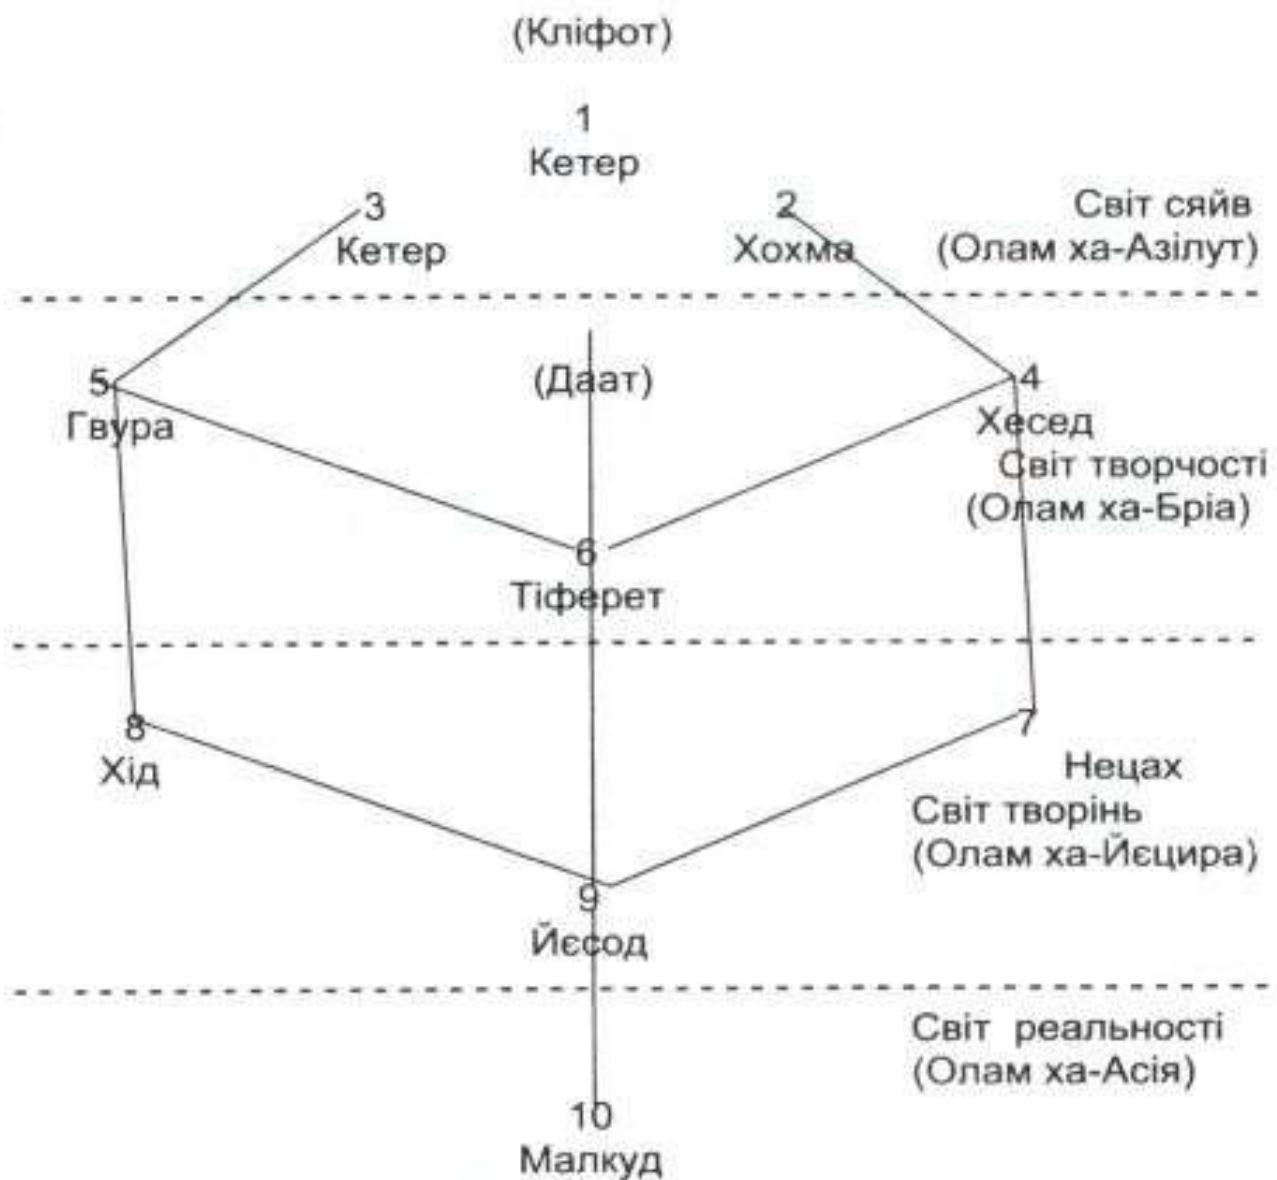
(Кліфот)

1
Кетер

3
Кетер

2
Хохма

Світ сяйв
(Олам ха-Азілут)

(Даат)

5
Гвура

4
Хесед

Світ творчості
(Олам ха-Бріа)

6
Тіферет

8
Хід

7
Нецах

Світ творінь
(Олам ха-Йєцира)

9
Йєсод

Світ реальності
(Олам ха-Асія)

10
Малкуд